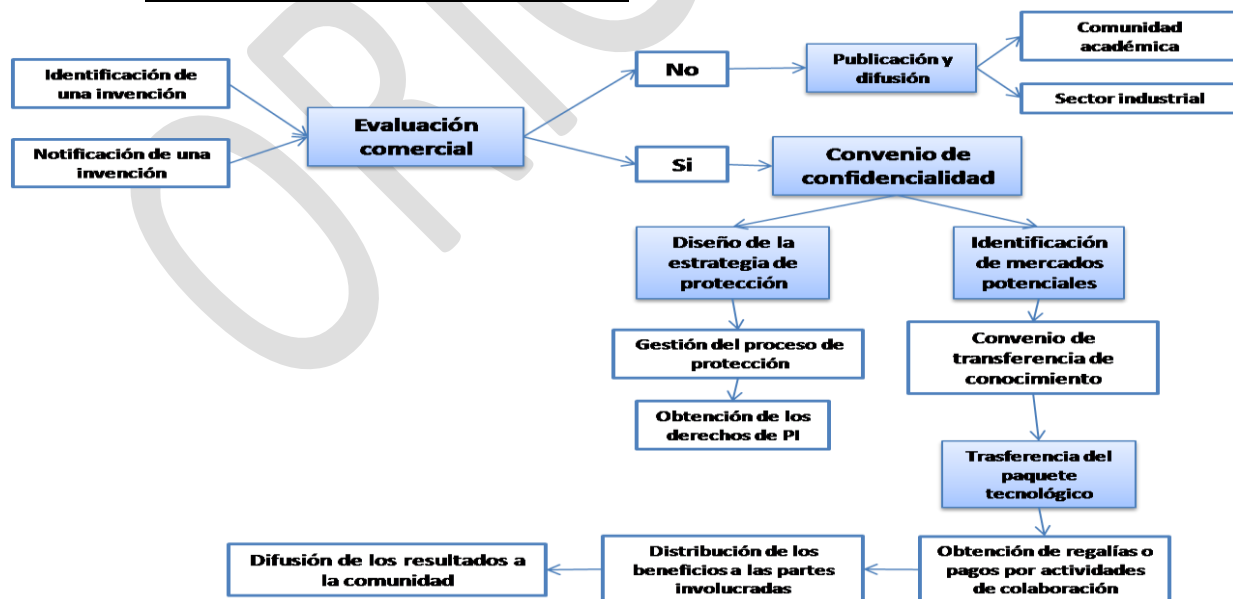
Identificación de una invención

Notificación de una invención

Evaluación comercial

No

Publicación y difusión

Comunidad académica

Sector industrial

Si

Convenio de confidencialidad

Diseño de la estrategia de protección

Identificación de mercados potenciales

Gestión del proceso de protección

Convenio de transferencia de conocimiento

Obtención de los derechos de PI

Trasferencia del paquete tecnológico

Obtención de regalías o pagos por actividades de colaboración

Distribución de los beneficios a las partes involucradas

Difusión de los resultados a la comunidad